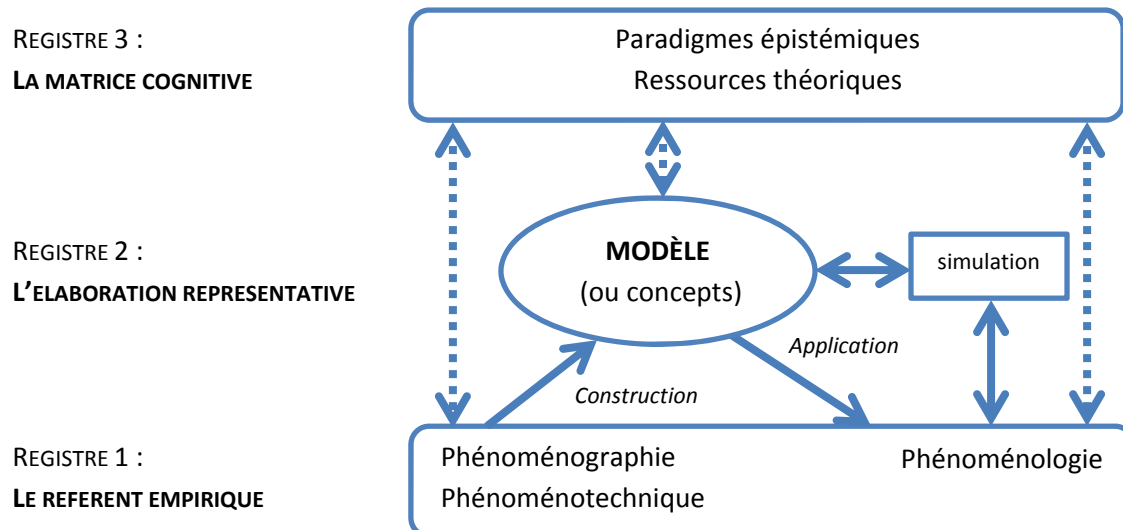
REGISTRE 3 :
LA MATRICE COGNITIVE

Paradigmes épistémiques
Ressources théoriques

REGISTRE 2 :
L'ELABORATION REPRESENTATIVE

MODÈLE
(ou concepts)

simulation

Application

Construction

REGISTRE 1 :
LE REFERENT EMPIRIQUE

Phénoménographie
Phénoménotechnique

Phénoménologie